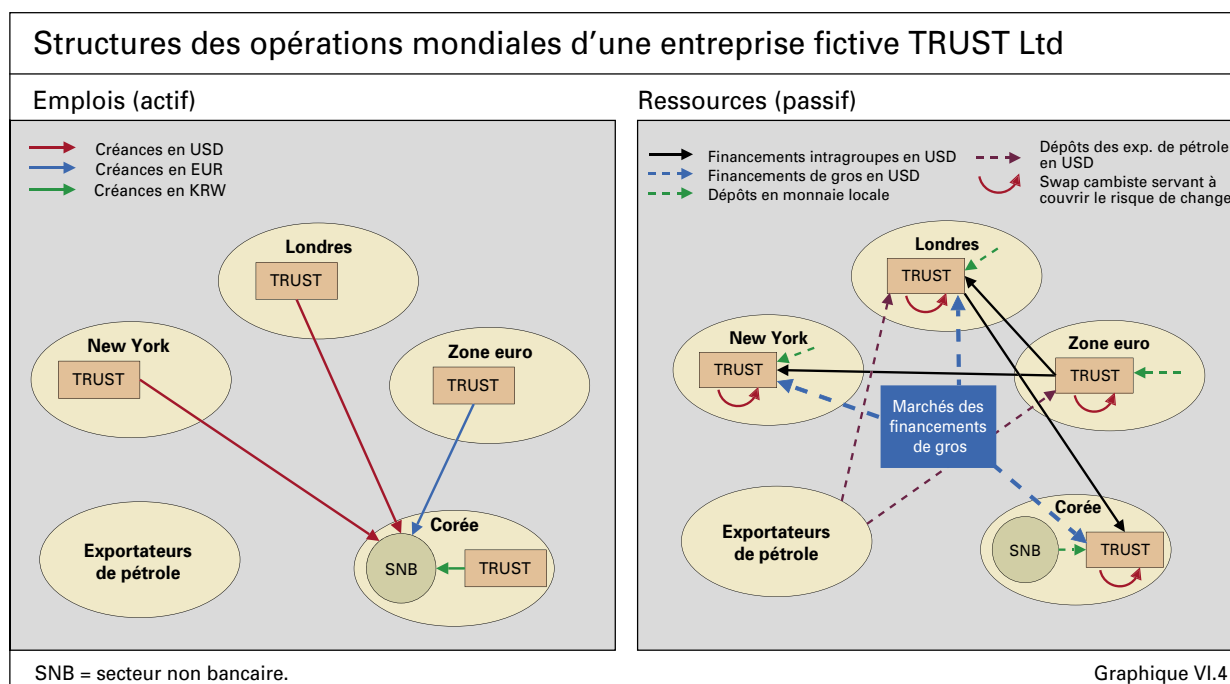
Structures des opérations mondiales d'une entreprise fictive TRUST Ltd

Emplois (actif)

Créances en USD
Créances en EUR
Créances en KRW

Londres
TRUST

New York
TRUST

Zone euro
TRUST

Exportateurs de pétrole

Corée
SNB
TRUST

Ressources (passif)

Financements intragroupes en USD
Financements de gros en USD
Dépôts en monnaie locale
Dépôts des exp. de pétrole en USD
Swap cambiste servant à couvrir le risque de change

Londres
TRUST

New York
TRUST

Zone euro
TRUST

Marchés des financements de gros

Exportateurs de pétrole

Corée
SNB
TRUST

SNB = secteur non bancaire.

Graphique VI.4